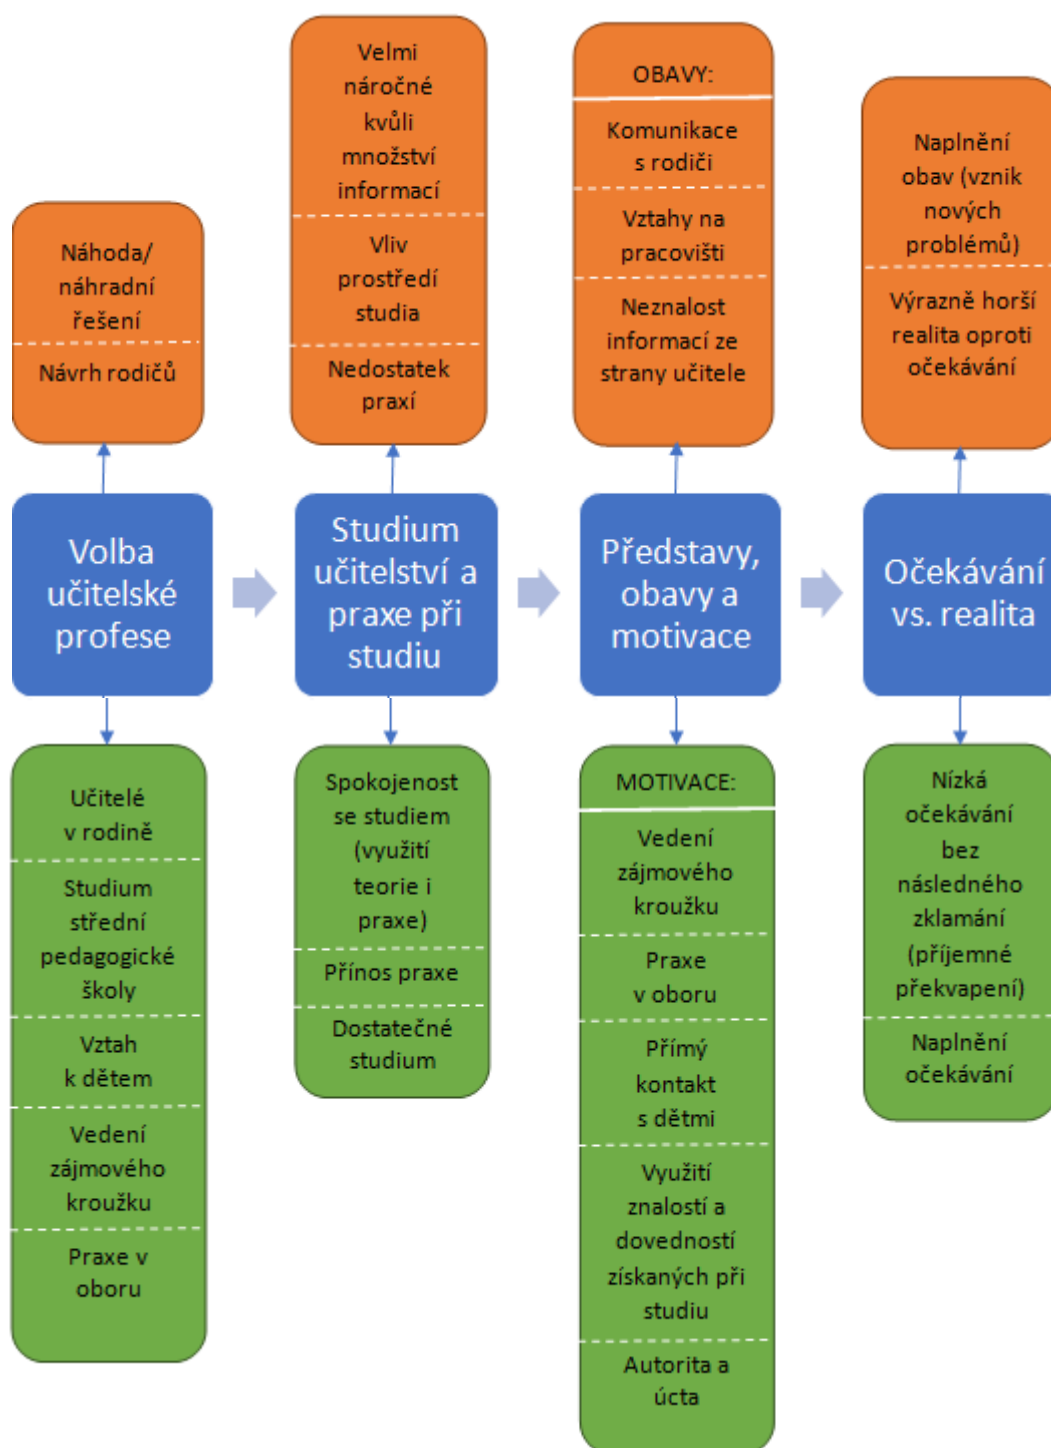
Náhoda/ náhradní řešení

Návrh rodičů

Velmi náročné kvůli množství informací

Vliv prostředí studia

Nedostatek praxí

OBAVY:

Komunikace s rodiči

Vztahy na pracovišti

Neznalost informací ze strany učitele

Naplnění obav (vznik nových problémů)

Výrazně horší realita oproti očekávání

Volba učitelské profese

Studium učitelství a praxe při studiu

Představy, obavy a motivace

Očekávání vs. realita

Učitelé v rodině

Studium střední pedagogické školy

Vztah k dětem

Vedení zájmového kroužku

Praxe v oboru

Spokojenost se studiem (využití teorie i praxe)

Přínos praxe

Dostatečné studium

MOTIVACE:

Vedení zájmového kroužku

Praxe v oboru

Přímý kontakt s dětmi

Využití znalostí a dovedností získaných při studiu

Autorita a úcta

Nízká očekávání bez následného zklamání (příjemné překvapení)

Naplnění očekávání